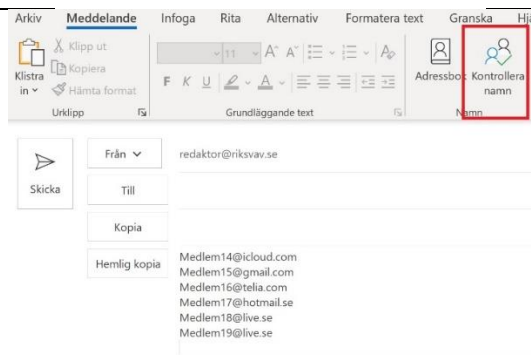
Arkiv Meddelande Infoga Rita Alternativ Formatera text Granska Hjä

Klistra in Klipp ut Kopiera Hämta format Urklipp

11 A A F K U A Grundläggande text

Adressbok Kontrollera namn Namn

Skicka

Från

redaktor@riksvav.se

Till

Kopia

Hemlig kopia

Medlem14@icloud.com
Medlem15@gmail.com
Medlem16@telia.com
Medlem17@hotmail.se
Medlem18@live.se
Medlem19@live.se